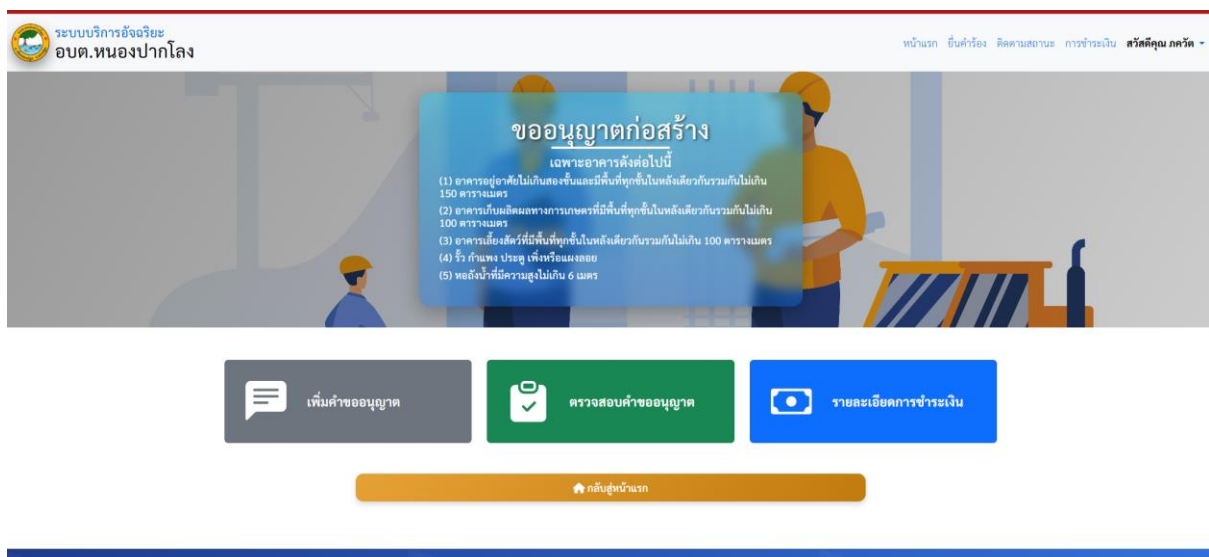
ระบบบริการอัจฉริยะ
อบต.หนองปากโลง

หน้าแรก ยื่นคำร้อง ติดตามสถานะ การชำระเงิน สวัสดีคุณ ภควัต

ขออนุญาตก่อสร้าง

เฉพาะอาคารดังต่อไปนี้

(1) อาคารอยู่อาศัยไม่เกินสองชั้นและมีพื้นที่ทุกชั้นในหลังเดียวกันรวมกันไม่เกิน 150 ตารางเมตร
(2) อาคารเก็บผลิตผลทางการเกษตรที่มีพื้นที่ทุกชั้นในหลังเดียวกันรวมกันไม่เกิน 100 ตารางเมตร
(3) อาคารเลี้ยงสัตว์ที่มีพื้นที่ทุกชั้นในหลังเดียวกันรวมกันไม่เกิน 100 ตารางเมตร
(4) รั้ว กำแพง ประตู เพิงหรือแผงลอย
(5) หอถังน้ำที่มีความสูงไม่เกิน 6 เมตร

เพิ่มคำขออนุญาต

ตรวจสอบคำขออนุญาต

รายละเอียดการชำระเงิน

กลับสู่หน้าแรก